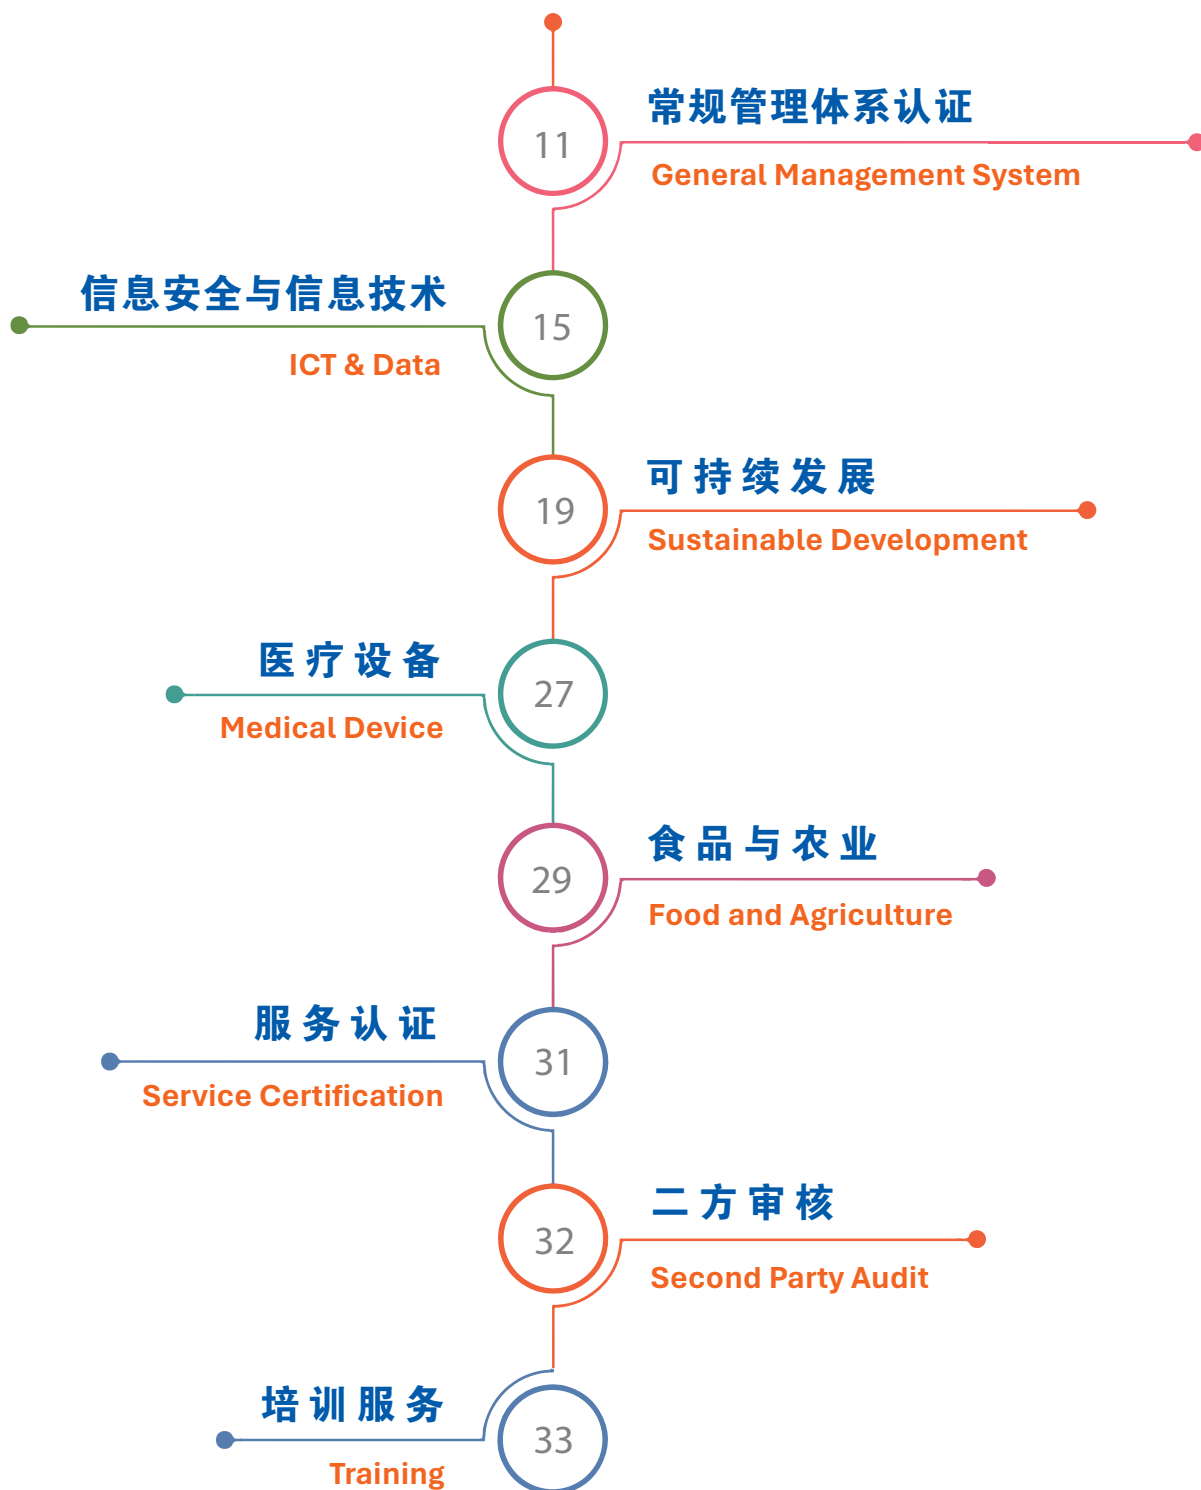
11
常规管理体系认证
General Management System

15
信息安全与信息技术
ICT & Data

19
可持续发展
Sustainable Development

27
医疗设备
Medical Device

29
食品与农业
Food and Agriculture

31
服务认证
Service Certification

32
二方审核
Second Party Audit

33
培训服务
Training